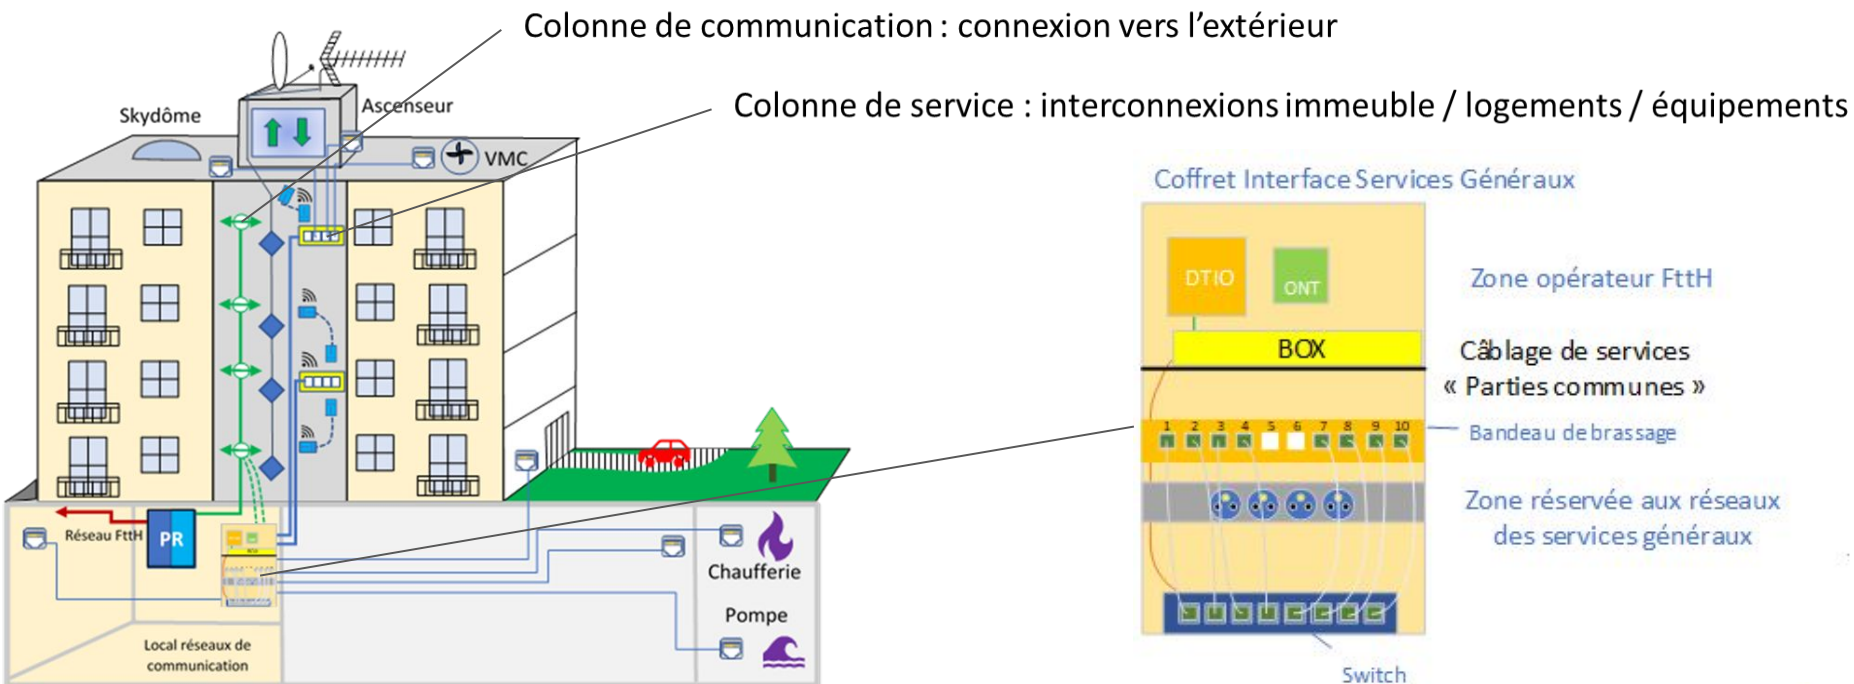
Colonne de communication : connexion vers l'extérieur

Colonne de service : interconnexions immeuble / logements / équipements

Skydôme

Ascenseur

VMC

Réseau FttH

PR

Local réseaux de communication

Chaufferie

Pompe

Coffret Interface Services Généraux

DTIO

ONT

Zone opérateur FttH

BOX

Câblage de services « Parties communes »

1 2 3 4 5 6 7 8 9 10

Bandeau de brassage

Zone réservée aux réseaux des services généraux

Switch